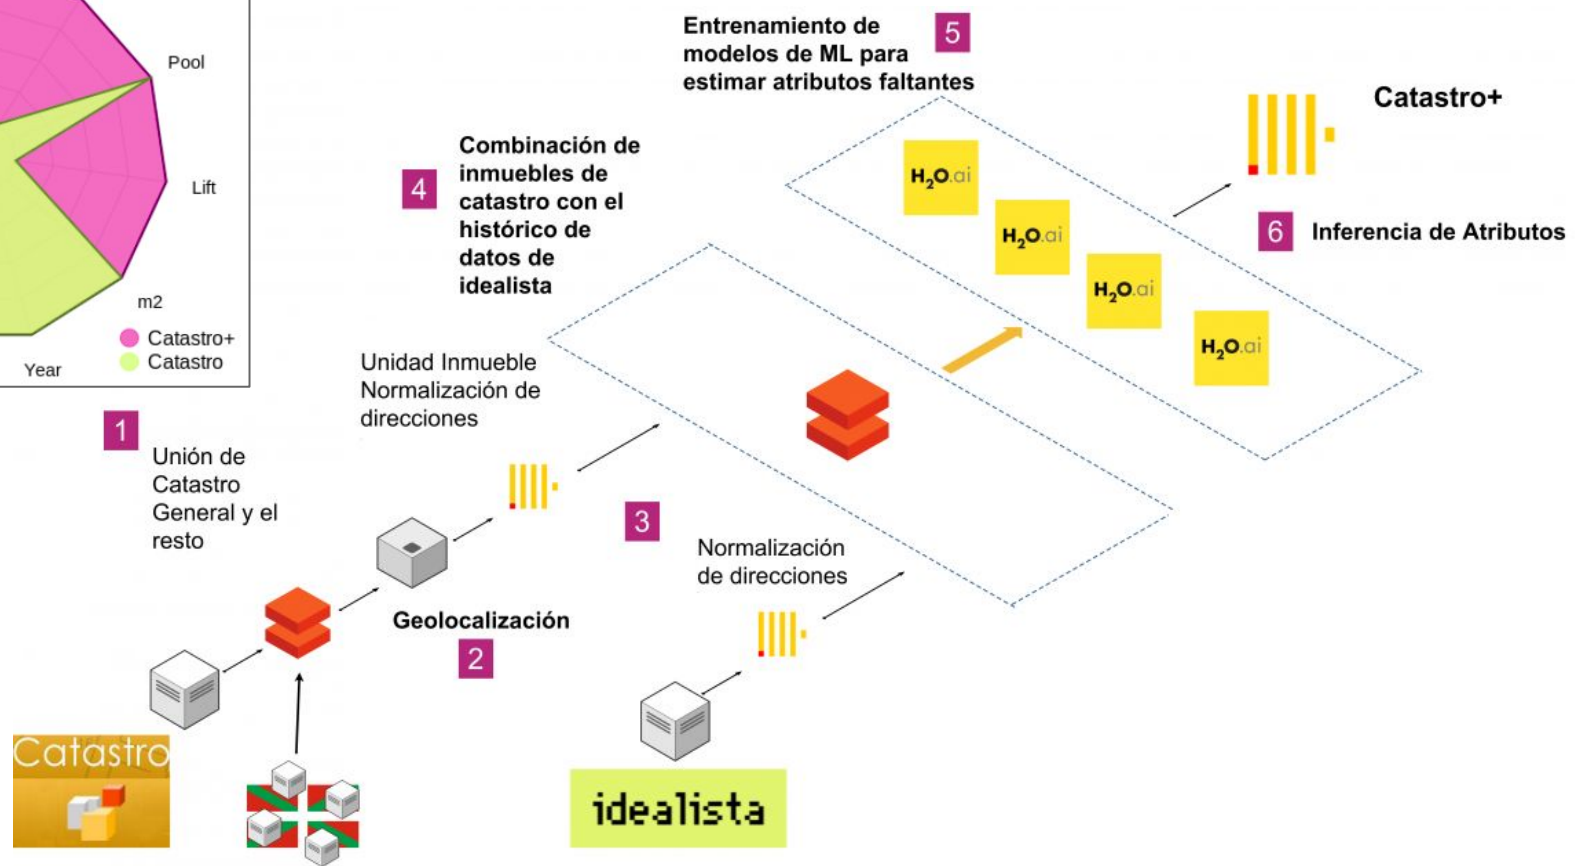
Pool

Lift

m2

Year

Catastro+
Catastro

Entrenamiento de modelos de ML para estimar atributos faltantes

5

Catastro+

$H_2O$.ai

$H_2O$.ai

$H_2O$.ai

$H_2O$.ai

6 Inferencia de Atributos

4

Combinación de inmuebles de catastro con el histórico de datos de idealista

Unidad Inmueble Normalización de direcciones

1

Unión de Catastro General y el resto

3

Normalización de direcciones

Geolocalización

2

Catastro

idealista